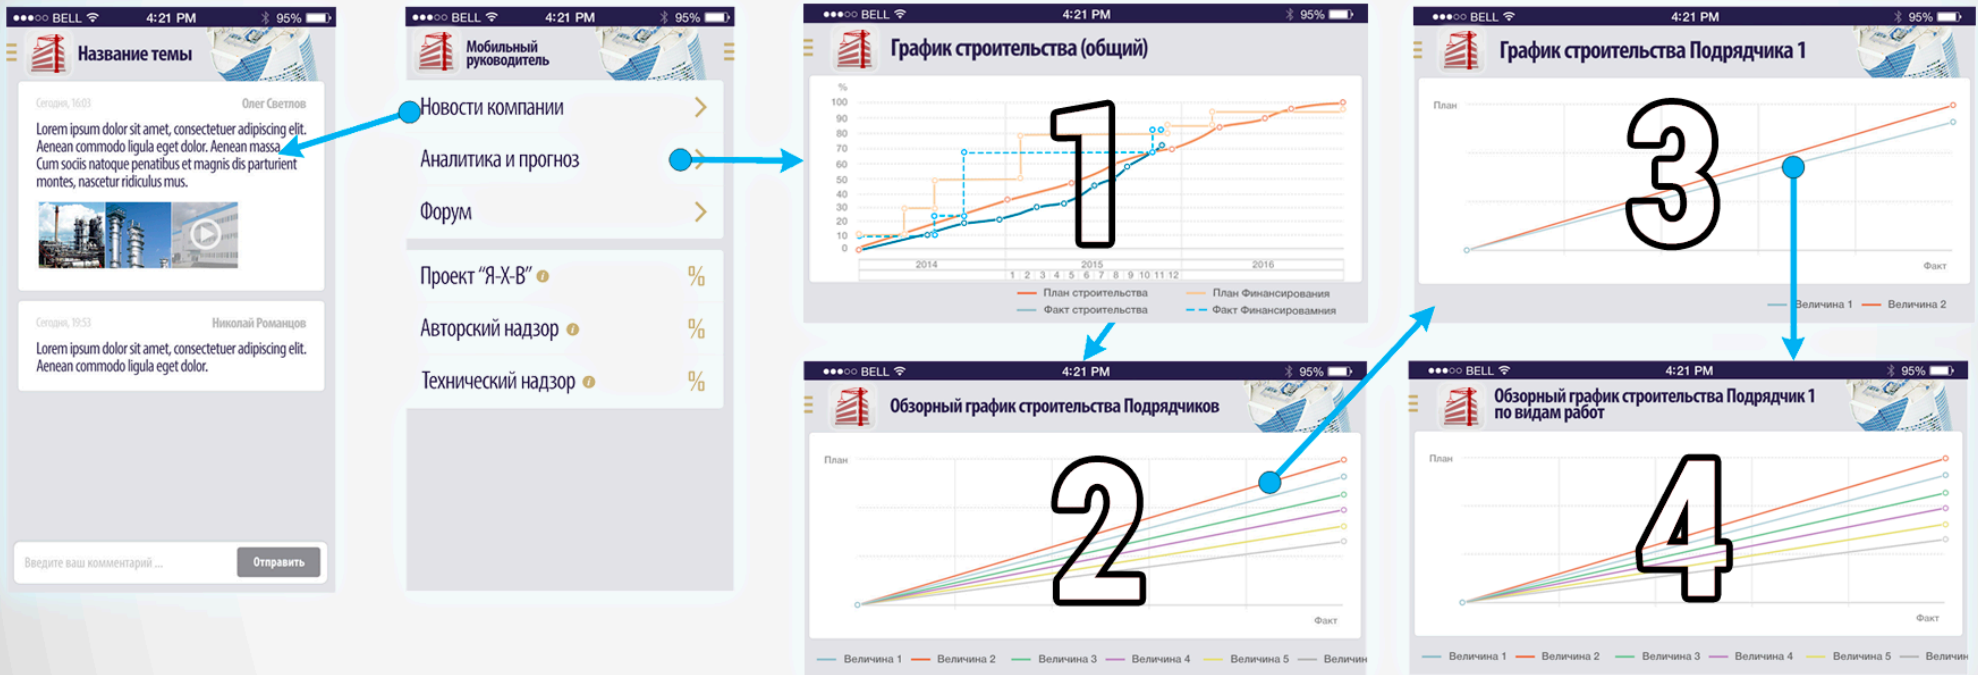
●●●○○ BELL 4:21 PM 95%
Название темы
Сегодня, 16:03 Олег Светлов
Lorem ipsum dolor sit amet, consectetuer adipiscing elit. Aenean commodo ligula eget dolor. Aenean massa. Cum sociis natoque penatibus et magnis dis parturient montes, nascetur ridiculus mus.

Сегодня, 19:53 Николай Романцов
Lorem ipsum dolor sit amet, consectetuer adipiscing elit. Aenean commodo ligula eget dolor.

Введите ваш комментарий ...
Отправить

●●●○○ BELL 4:21 PM 95%
Мобильный руководитель
Новости компании
Аналитика и прогноз
Форум
Проект "Я-Х-В"
%
Авторский надзор
%
Технический надзор
%

●●●○○ BELL 4:21 PM 95%
График строительства (общий)
%
100
90
80
70
60
50
40
30
20
10
0
1
2014
2015
2016
1 2 3 4 5 6 7 8 9 10 11 12
План строительства
План Финансирования
Факт строительства
Факт Финансировамния

●●●○○ BELL 4:21 PM 95%
График строительства Подрядчика 1
План
3
Факт
Величина 1
Величина 2

●●●○○ BELL 4:21 PM 95%
Обзорный график строительства Подрядчиков
План
2
Факт
Величина 1
Величина 2
Величина 3
Величина 4
Величина 5
Величин

●●●○○ BELL 4:21 PM 95%
Обзорный график строительства Подрядчик 1 по видам работ
План
4
Факт
Величина 1
Величина 2
Величина 3
Величина 4
Величина 5
Величин